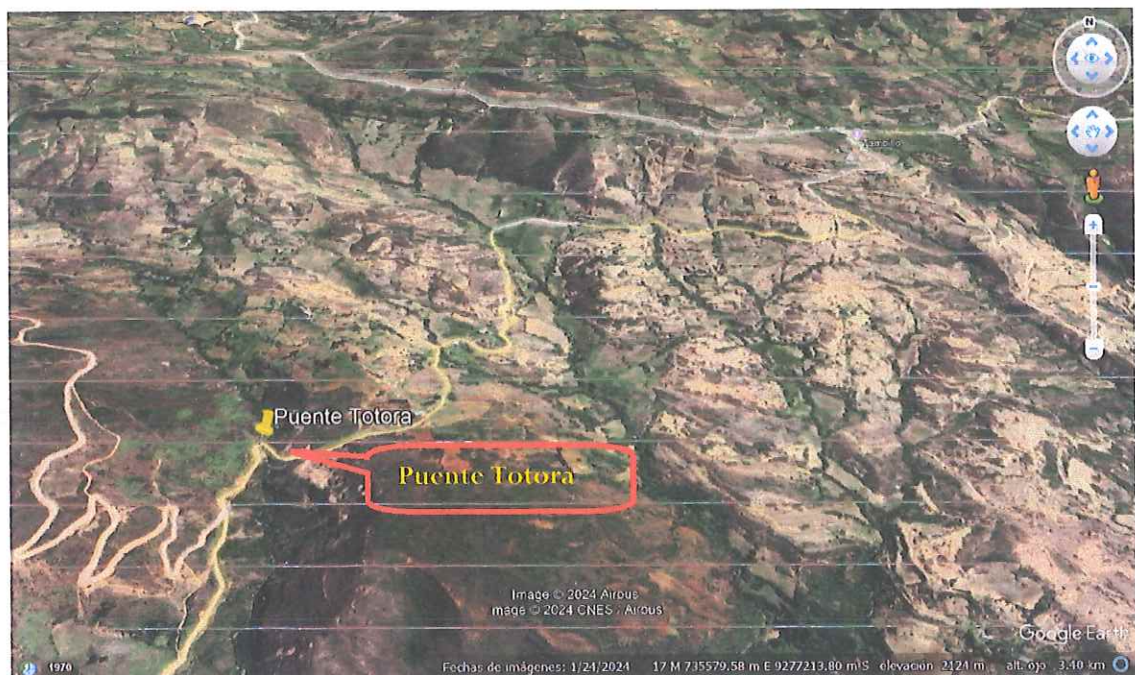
N

Puente Totora

Puente Totora

Image © 2024 Airbus
mage © 2024 CNES / Airbus

Google Earth

1970

Fechas de imágenes: 1/24/2024    17 M 735579.58 m E 9277213.80 m S  elevación 2424 m    alt. ojo 3.40 km